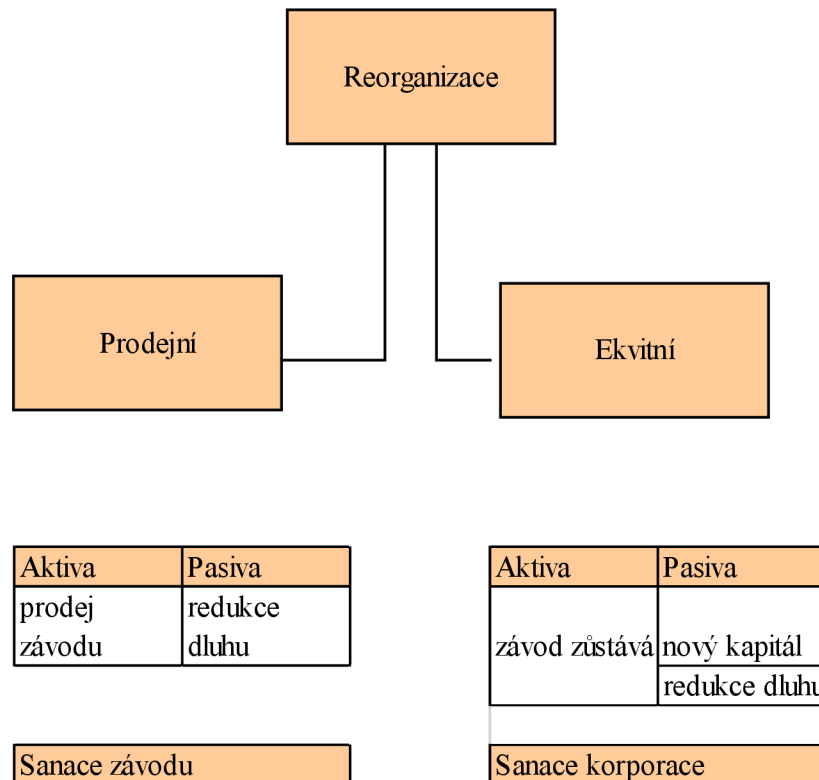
Reorganizace

Prodejní

Ekvitní

| Aktiva | Pasiva |
|---|---|
| prodej závodu | redukce dluhu |

| Aktiva | Pasiva |
|---|---|
| závod zůstává | nový kapitál |
| | redukce dluhu |

Sanace závodu

Sanace korporace